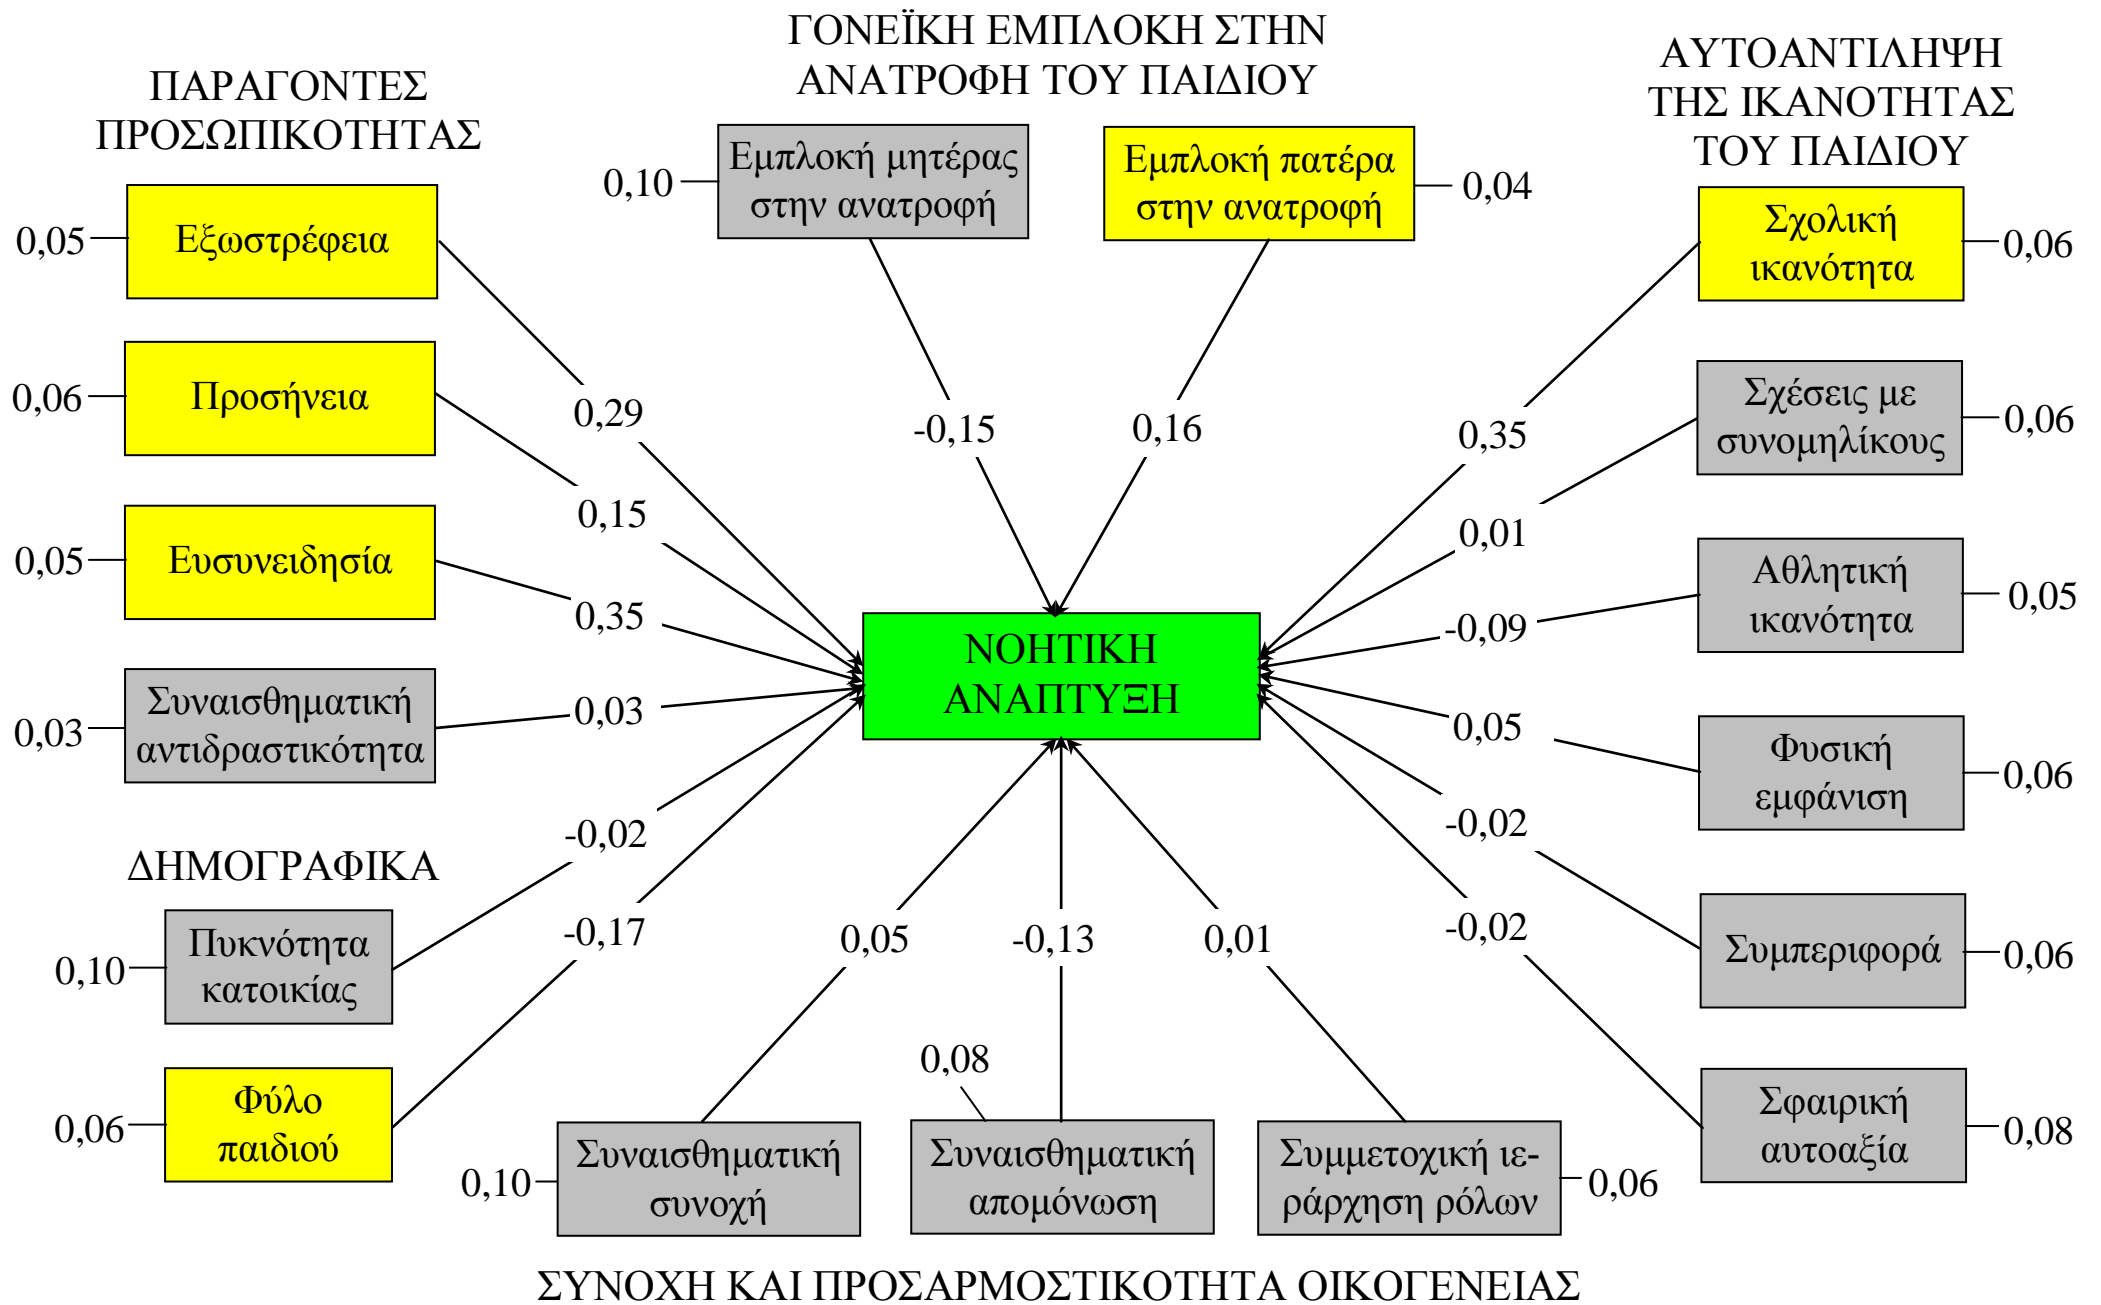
ΠΑΡΑΓΟΝΤΕΣ ΠΡΟΣΩΠΙΚΟΤΗΤΑΣ

ΓΟΝΕΪΚΗ ΕΜΠΛΟΚΗ ΣΤΗΝ ΑΝΑΤΡΟΦΗ ΤΟΥ ΠΑΙΔΙΟΥ

ΑΥΤΟΑΝΤΙΛΗΨΗ ΤΗΣ ΙΚΑΝΟΤΗΤΑΣ ΤΟΥ ΠΑΙΔΙΟΥ

0,10 Εμπλοκή μητέρας στην ανατροφή

Εμπλοκή πατέρα στην ανατροφή 0,04

0,05 Εξωστρέφεια

Σχολική ικανότητα 0,06

0,06 Προσήνεια

0,29

-0,15

0,16

0,35

Σχέσεις με συνομηλίκους 0,06

0,15

0,01

0,05 Ευσυνειδησία

0,35

Αθλητική ικανότητα 0,05

-0,09

ΝΟΗΤΙΚΗ ΑΝΑΠΤΥΞΗ

0,03 Συναισθηματική αντιδραστικότητα

0,03

0,05

Φυσική εμφάνιση 0,06

-0,02

-0,02

ΔΗΜΟΓΡΑΦΙΚΑ

0,10 Πυκνότητα κατοικίας

-0,17

0,05

-0,13

0,01

-0,02

Συμπεριφορά 0,06

0,06 Φύλο παιδιού

0,08

Σφαιρική αυτοαξία 0,08

0,10 Συναισθηματική συνοχή

Συναισθηματική απομόνωση

Συμμετοχική ιεράρχηση ρόλων 0,06

ΣΥΝΟΧΗ ΚΑΙ ΠΡΟΣΑΡΜΟΣΤΙΚΟΤΗΤΑ ΟΙΚΟΓΕΝΕΙΑΣ